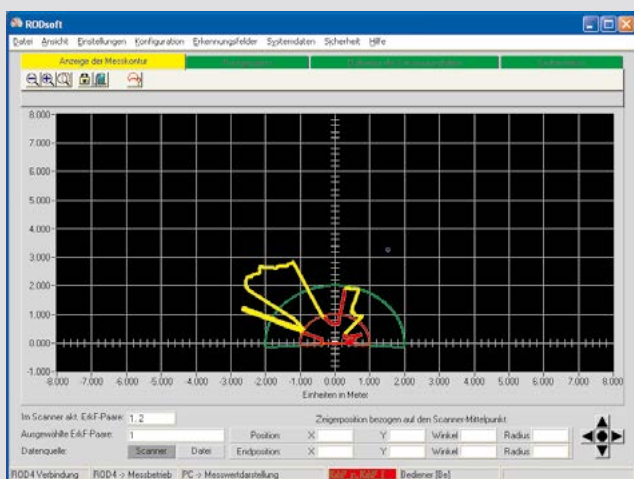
RODsoft

Datei Ansicht Einstellungen Konfiguration Erkennungsfelder Systemdaten Sicherheit Hilfe

Anzeige der Messkontur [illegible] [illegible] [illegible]

8.000
7.000
6.000
5.000
4.000
3.000
2.000
1.000
0.000
-1.000

-8.000 -7.000 -6.000 -5.000 -4.000 -3.000 -2.000 -1.000 0.000 1.000 2.000 3.000 4.000 5.000 6.000 7.000 8.000

Einheiten in Meter

Im Scanner akt. E/kF-Paare: 1, 2
Ausgewählte E/kF-Paare: 1
Datenquelle: Scanner Datei

Zeigerposition bezogen auf den Scanner-Mittelpunkt:
Position: X Y Winkel Radius
Endposition: X Y Winkel Radius

ROD4 Verbindung ROD4 -> Messbetrieb PC -> Messwertdarstellung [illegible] Bediener [Be]